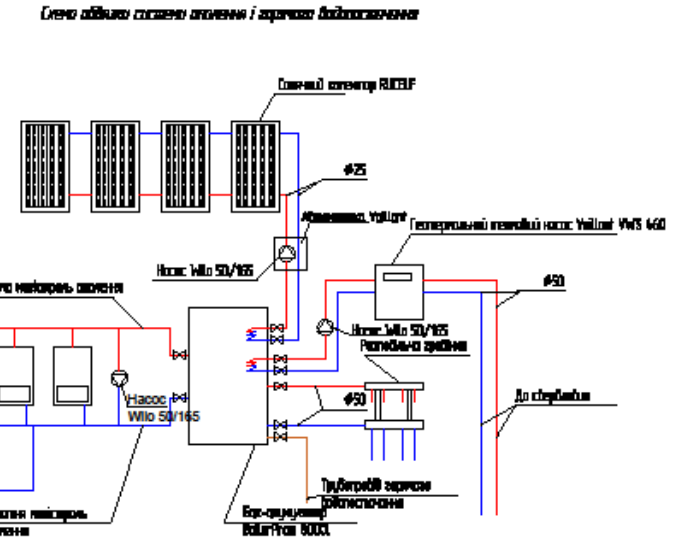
Схема обвязки системи опалення і гарячого водопостачання

Сонячний колектор RUCELF

Ø25

Автоматика Vaillant

Геотермальний тепловий насос Vaillant VWS 460

Насос Wilo 50/165

Ø50

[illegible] подавальний колектор опалення

Насос Wilo 50/165

Розподільна гребінка

Насос Wilo 50/165

Ø50

До споживачів

Трубопровід гарячого водопостачання

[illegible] колектор

Бак-акумулятор BoilerProm 800L